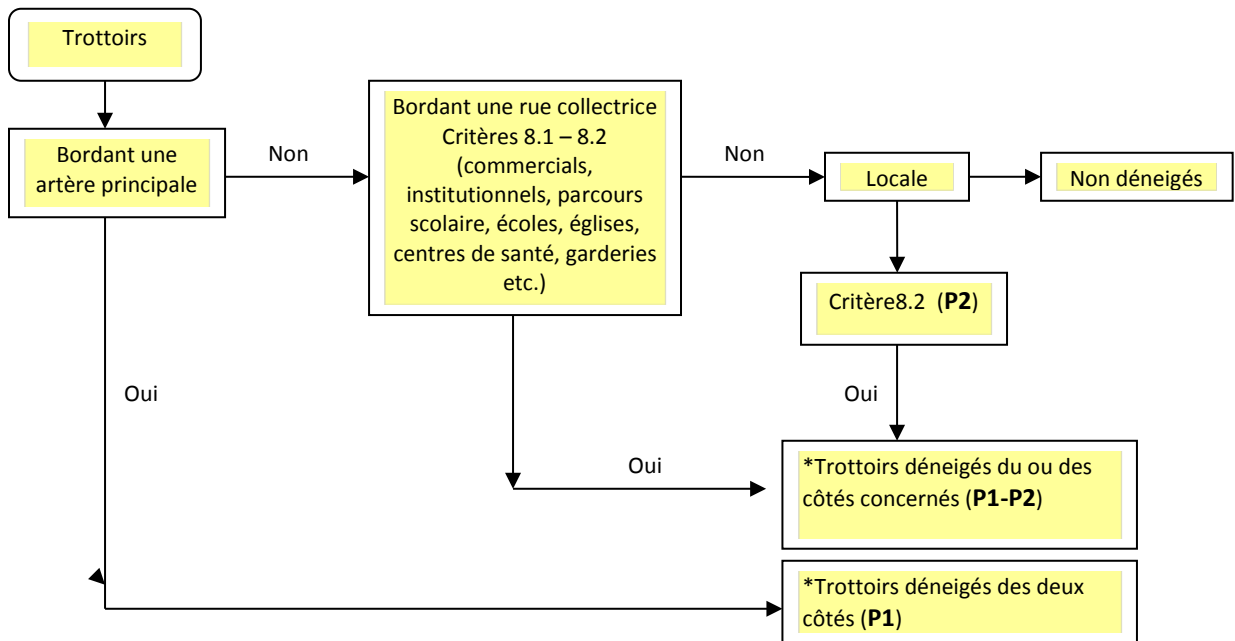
Trottoirs

Bordant une artère principale

Non

Bordant une rue collectrice Critères 8.1 – 8.2 (commercials, institutionnels, parcours scolaire, écoles, églises, centres de santé, garderies etc.)

Non

Locale

Non déneigés

Critère8.2 (**P2**)

Oui

Oui

Oui

*Trottoirs déneigés du ou des côtés concernés (**P1-P2**)

*Trottoirs déneigés des deux côtés (**P1**)